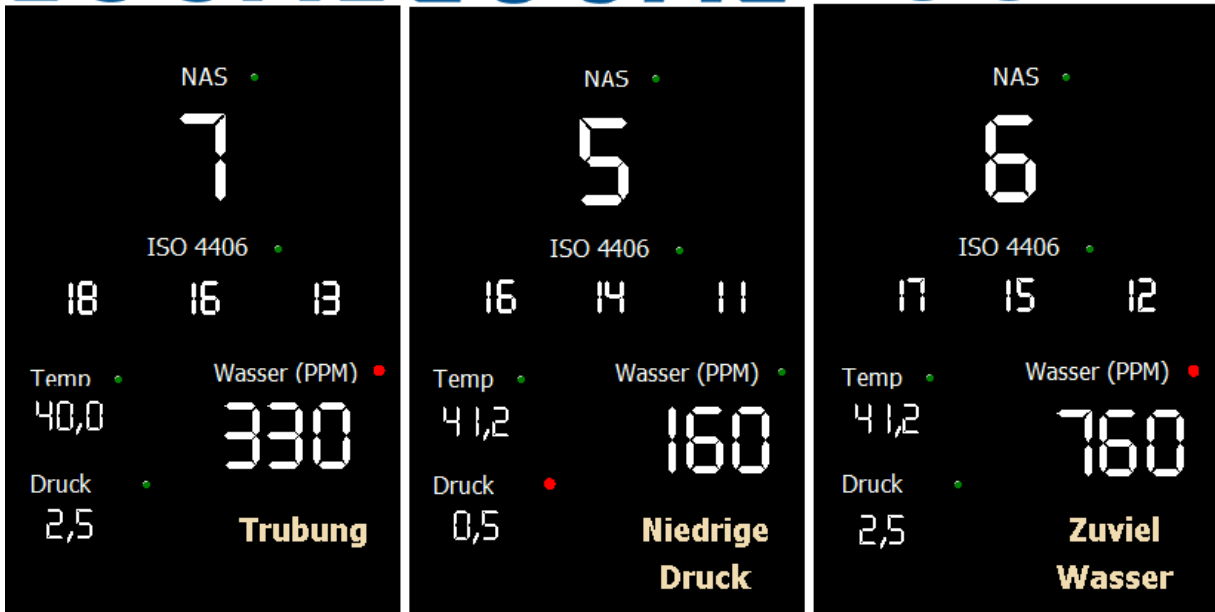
NAS
7
ISO 4406
18 16 13
Temp
40,0
Wasser (PPM)
330
Druck
2,5
Trubung

NAS
5
ISO 4406
16 14 11
Temp
41,2
Wasser (PPM)
160
Druck
0,5
Niedrige Druck

NAS
6
ISO 4406
17 15 12
Temp
41,2
Wasser (PPM)
760
Druck
2,5
Zuviel Wasser